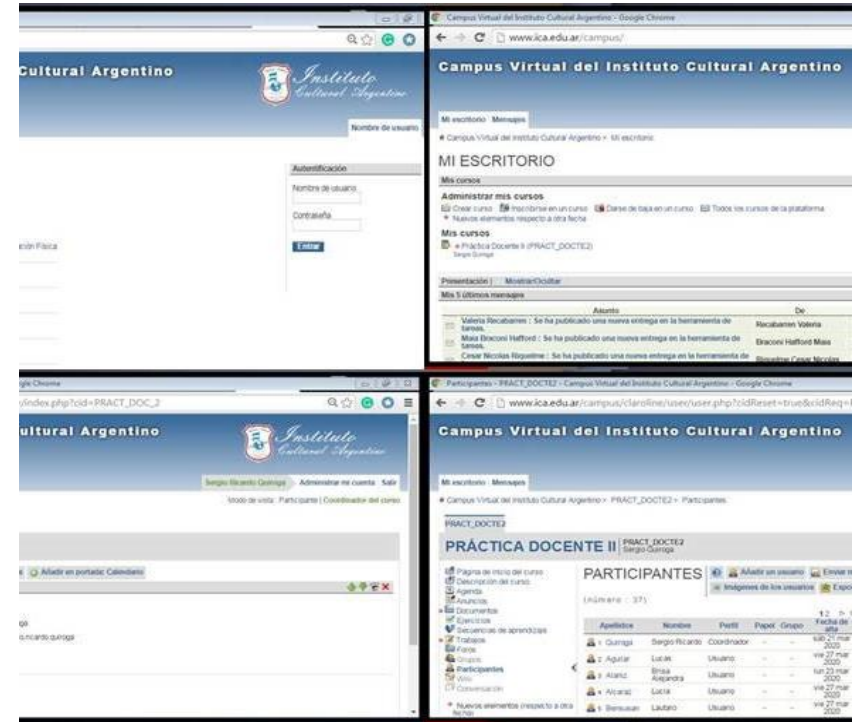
ultural Argentino

Instituto Cultural Argentino

Nombre de usuario

Autentificación

Nombre de usuario

Contraseña

Entrar

ción Física

Campus Virtual del Instituto Cultural Argentino - Google Chrome

www.ica.edu.ar/campus/

Campus Virtual del Instituto Cultural Argentino

Mi escritorio Mensajes

Campus Virtual del Instituto Cultural Argentino > Mi escritorio

MI ESCRITORIO

Mis cursos

Administrar mis cursos

Crear curso Inscribirse en un curso Darse de baja en un curso Todos los cursos de la plataforma

Nuevos elementos respecto a otra fecha

Mis cursos

Práctica Docente II (PRACT_DOCTE2)

Sergio Quiroga

Presentación | Mostrar/Ocultar

Mis 5 últimos mensajes

| Asunto | De |
|---|---|
| Valeria Recabarren : Se ha publicado una nueva entrega en la herramienta de tareas. | Recabarren Valeria |
| Maia Braconi Hafford : Se ha publicado una nueva entrega en la herramienta de tareas. | Braconi Hafford Maia |
| Cesar Nicolas Riquelme : Se ha publicado una nueva entrega en la herramienta de | Riquelme Cesar Nicolas |

gle Chrome

/index.php?cid=PRACT_DOC_2

ultural Argentino

Instituto Cultural Argentino

Sergio Ricardo Quiroga | Administrar mi cuenta | Salir

Modo de vista : Participante | Coordinador del curso

Añadir en portada: Calendario

ga

o ricardo quiroga

Participantes - PRACT_DOCTE2 - Campus Virtual del Instituto Cultural Argentino - Google Chrome

www.ica.edu.ar/campus/claroline/user/user.php?cidReset=true&cidReq=

Campus Virtual del Instituto Cultural Argentino

Mi escritorio Mensajes

Campus Virtual del Instituto Cultural Argentino > PRACT_DOCTE2 > Participantes

PRACT_DOCTE2

PRÁCTICA DOCENTE II PRACT_DOCTE2 Sergio Quiroga

Página de inicio del curso
Descripción del curso
Agenda
Anuncios
Documentos
Ejercicios
Secuencias de aprendizaje
Trabajos
Foros
Grupos
Participantes
Wiki
Conversación

Nuevos elementos (respecto a otra fecha)

PARTICIPANTES

Añadir un usuario Enviar m

Imágenes de los usuarios Expo

(Número : 37)

| Apellidos | Nombre | Perfil | Papel | Grupo | Fecha de alta |
|---|---|---|---|---|---|
| 1 Quiroga | Sergio Ricardo | Coordinador | - | - | sáb 21 mar 2020 |
| 2 Aguiar | Lucas | Usuario | - | - | vie 27 mar 2020 |
| 3 Alaniz | Brisa Alejandra | Usuario | - | - | lun 23 mar 2020 |
| 4 Alcaraz | Lucia | Usuario | - | - | vie 27 mar 2020 |
| 5 Bensusan | Lautaro | Usuario | - | - | vie 27 mar 2020 |